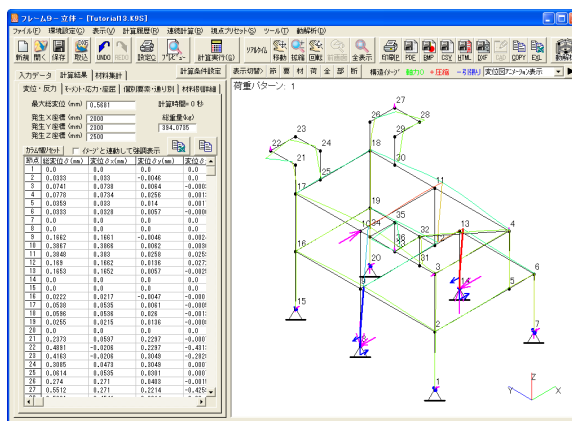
フレームター 立体 - [Tutorial13.K9S]

ファイル(F) 環境設定(C) 表示(V) 計算履歴(H) 連続計算(B) 視点プリセット(S) ツール(T) 動解析(D)

新規 開く 保存 取込 UNDO REDO 設定(S) プレビュー 計算実行(G) リアルタイム 移動 拡縮 回転 全表示 印刷(P) PDF BMP CSV HTML DXF COPY EXL

入力データ 計算結果 材料集計 計算条件設定

変位・反力 モーメント・応力・座屈 | 履歴書実・塑り | 材料照明

最大総変位 (mm) 0.5681 計算時間= 0 秒

発生X座標 (mm) 2000
発生Y座標 (mm) 2300
発生Z座標 (mm) 2500

総重量(kg) 384.0735

カラム幅リセット ☐ イメージと連動して強調表示

| 節点 | 総変位δ(mm) | 変位δx(mm) | 変位δy(mm) | 変位δ |
|---|---|---|---|---|
| 1 | 0.0 | 0.0 | 0.0 | 0.0 |
| 2 | 0.0333 | 0.033 | -0.0046 | 0.0 |
| 3 | 0.0741 | 0.0738 | 0.0064 | -0.000 |
| 4 | 0.0778 | 0.0734 | 0.0256 | 0.001 |
| 5 | 0.0359 | 0.033 | 0.014 | 0.001 |
| 6 | 0.0333 | 0.0328 | 0.0057 | -0.000 |
| 7 | 0.0 | 0.0 | 0.0 | 0.0 |
| 8 | 0.0 | 0.0 | 0.0 | 0.0 |
| 9 | 0.1662 | 0.1661 | -0.0046 | 0.002 |
| 10 | 0.3067 | 0.3066 | 0.0062 | 0.000 |
| 11 | 0.3848 | 0.383 | 0.0258 | 0.025 |
| 12 | 0.169 | 0.1662 | 0.0136 | 0.027 |
| 13 | 0.1653 | 0.1652 | 0.0057 | -0.002 |
| 14 | 0.0 | 0.0 | 0.0 | 0.0 |
| 15 | 0.0 | 0.0 | 0.0 | 0.0 |
| 16 | 0.0222 | 0.0217 | -0.0047 | -0.000 |
| 17 | 0.0538 | 0.0535 | 0.0061 | -0.000 |
| 18 | 0.0586 | 0.0536 | 0.026 | -0.001 |
| 19 | 0.0255 | 0.0215 | 0.0136 | -0.000 |
| 20 | 0.0 | 0.0 | 0.0 | 0.0 |
| 21 | 0.2373 | 0.0597 | 0.2297 | -0.000 |
| 22 | 0.4891 | -0.0206 | 0.2297 | -0.431 |
| 23 | 0.4163 | -0.0206 | 0.3049 | -0.282 |
| 24 | 0.3095 | 0.0473 | 0.3049 | 0.000 |
| 25 | 0.0614 | 0.0535 | 0.0301 | 0.000 |
| 26 | 0.274 | 0.271 | 0.0403 | -0.001 |
| 27 | 0.5512 | 0.271 | 0.2214 | -0.425 |

表示切替 節 要 材 荷 全 部 断 構造イメージ 軸力 ■圧縮 ー引張り 変位図アニメーション表示

荷重パターン: 1

1 2 3 4 5 6 7 8 9 10 11 12 13 14 15 16 17 18 19 20 21 22 23 24 25 26 27 28 29 30 31 32 33 34 35 36

X Y Z